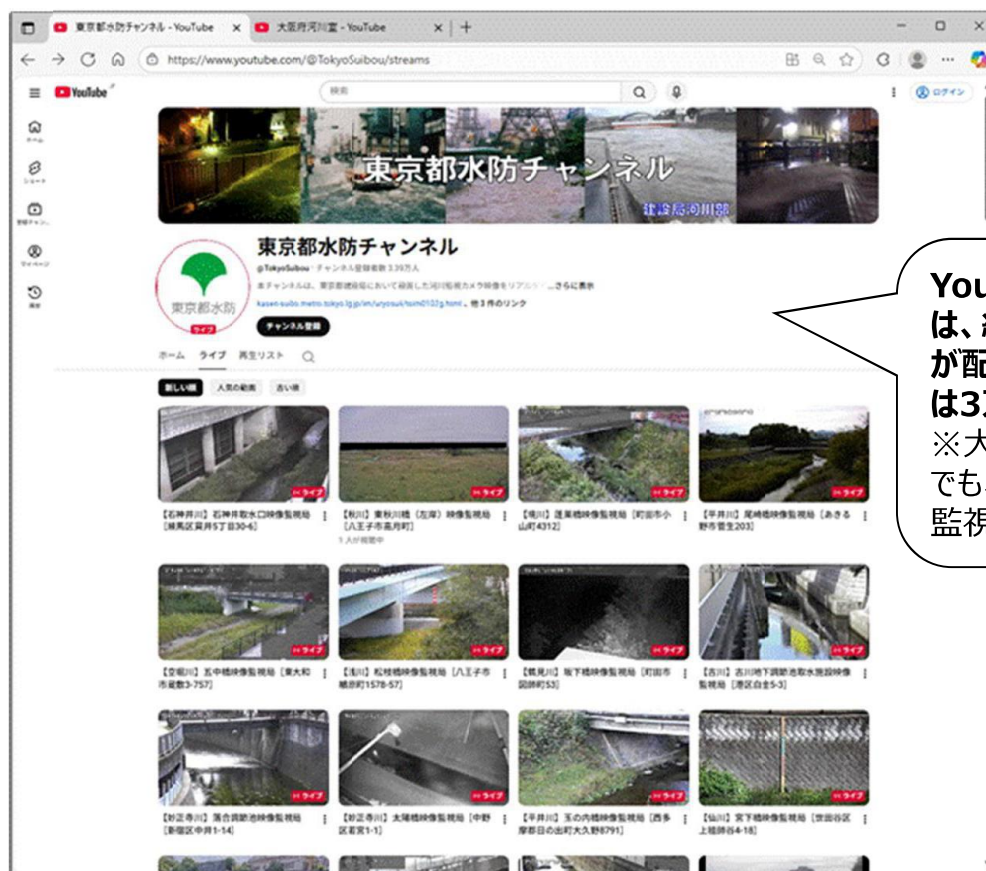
東京都水防チャンネル - YouTube
大田丹河川室 - YouTube
https://www.youtube.com/@TokyoSuibou/streams
YouTube
検索
ログイン
ホーム
ショート
登録チャンネル
マイページ
履歴

東京都水防チャンネル
建設局河川部

東京都水防チャンネル
@TokyoSuibou・チャンネル登録者数 3.39万人
本チャンネルは、東京都建設局において設置した河川監視カメラ映像をリアルタイム...さらに表示
kasen-suibo.metro.tokyo.lg.jp/im/uryosuii/tsim0102g.html、他 3 件のリンク
東京都水防
ライブ
チャンネル登録

ホーム　ライブ　再生リスト

新しい順　人気の動画　古い順

ライブ
【石神井川】石神井取水口映像監視局［練馬区関町5丁目30-6］

ライブ
【秋川】東秋川橋（左岸）映像監視局［八王子市高月町］
1 人が視聴中

ライブ
【境川】蓮華橋映像監視局［町田市小山町4312］

ライブ
【平井川】尾崎橋映像監視局［あきる野市菅生203］

ライブ
【空堀川】五中橋映像監視局［東大和市蔵敷3-757］

ライブ
【浅川】松枝橋映像監視局［八王子市暁町1578-57］

ライブ
【鶴見川】坂下橋映像監視局［町田市図師町53］

ライブ
【古川】古川地下調節池取水施設映像監視局［港区白金5-3］

ライブ
【妙正寺川】落合調節池映像監視局［新宿区中井1-14］

ライブ
【妙正寺川】太陽橋映像監視局［中野区若宮1-1］

ライブ
【平井川】玉の内橋映像監視局［西多摩郡日の出町大久野8791］

ライブ
【仙川】宮下橋映像監視局［世田谷区上祖師谷4-18］

You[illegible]
は、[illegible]
が配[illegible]
は3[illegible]
※大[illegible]
でも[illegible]
監視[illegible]